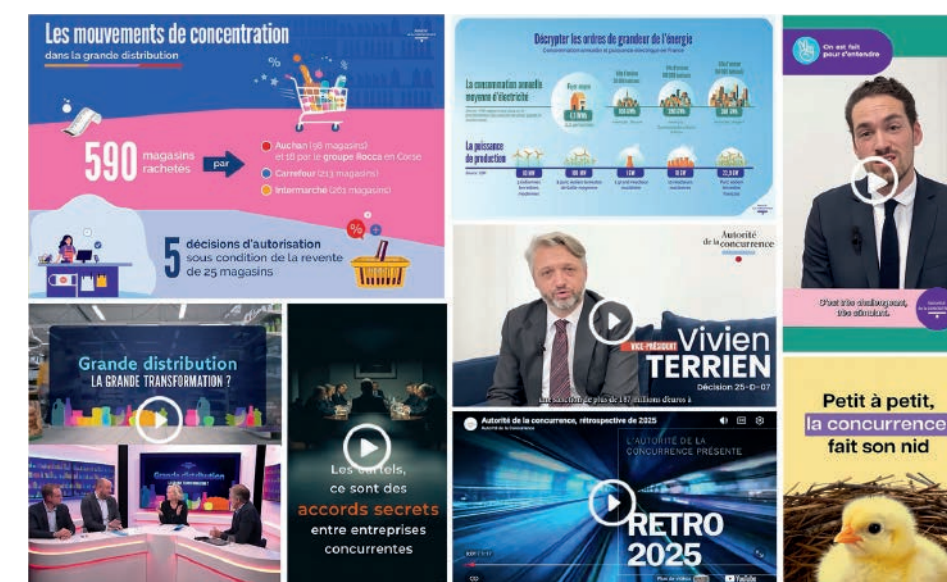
Les mouvements de concentration
dans la grande distribution

590 magasins rachetés par

Auchan (98 magasins) et 18 par le groupe Rocca en Corse
Carrefour (213 magasins)
Intermarché (261 magasins)

5 décisions d'autorisation sous condition de la revente de 25 magasins

Décrypter les ordres de grandeur de l'énergie

La consommation annuelle moyenne d'électricité

La puissance de production

On est fait pour s'entendre

C'est très challengeant, très stimulant.

Autorité de la concurrence

VICE-PRÉSIDENT
Vivien TERRIEN
Décision 25-D-07

une sanction de plus de 187 millions d'euros à

Grande distribution
LA GRANDE TRANSFORMATION ?

Les cartels, ce sont des accords secrets entre entreprises concurrentes

Autorité de la concurrence, rétrospective de 2025
Autorité de la concurrence

L'AUTORITÉ DE LA CONCURRENCE PRÉSENTE
RETRO 2025

Plus de vidéos
YouTube

Petit à petit, la concurrence fait son nid